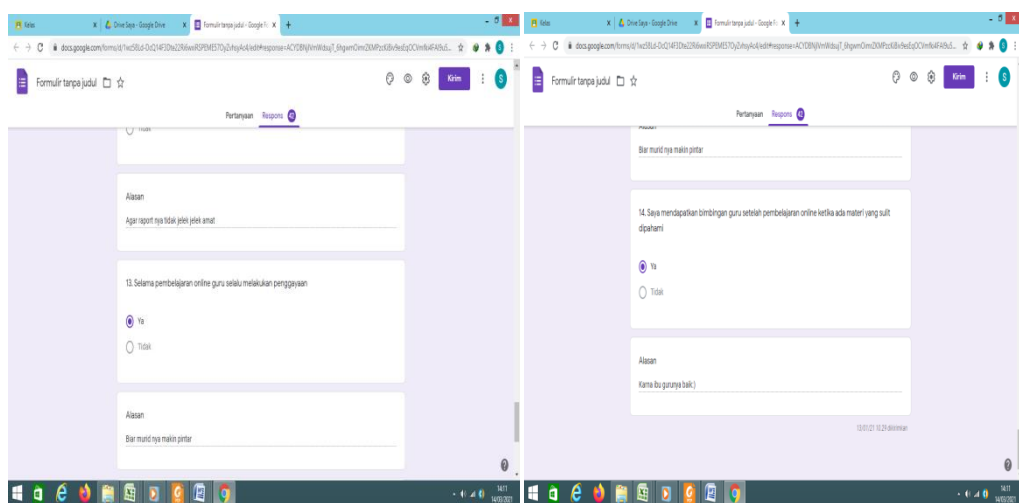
Kelas
Drive Saya - Google Drive
Formulir tanpa judul - Google F
docs.google.com/forms/d/1wz58Ld-DcQ14F3Dfa22Kk6wsRSPEME57OyZvhsyAo4/edit#response=ACYDBNjVmWdsqT_6hgwmOimi2KMPzcK8v9esEqOCVm9vl4FA9b3...
Formulir tanpa judul
Kirim
S
Pertanyaan Respons 42

Tidak

Alasan

Agar raport nya tidak jelek jelek amat

13. Selama pembelajaran online guru selalu melakukan penggayaan

Ya

Tidak

Alasan

Biar murid nya makin pintar

14:11
14/03/2021

Kelas
Drive Saya - Google Drive
Formulir tanpa judul - Google F
docs.google.com/forms/d/1wz58Ld-DcQ14F3Dfa22Kk6wsRSPEME57OyZvhsyAo4/edit#response=ACYDBNjVmWdsqT_6hgwmOimi2KMPzcK8v9esEqOCVm9vl4FA9b3...
Formulir tanpa judul
Kirim
S
Pertanyaan Respons 42

Alasan

Biar murid nya makin pintar

14. Saya mendapatkan bimbingan guru setelah pembelajaran online ketika ada materi yang sulit dipahami

Ya

Tidak

Alasan

Karna ibu gurunya baik:)

13/01/21 10.29 dikirimkan

14:11
14/03/2021